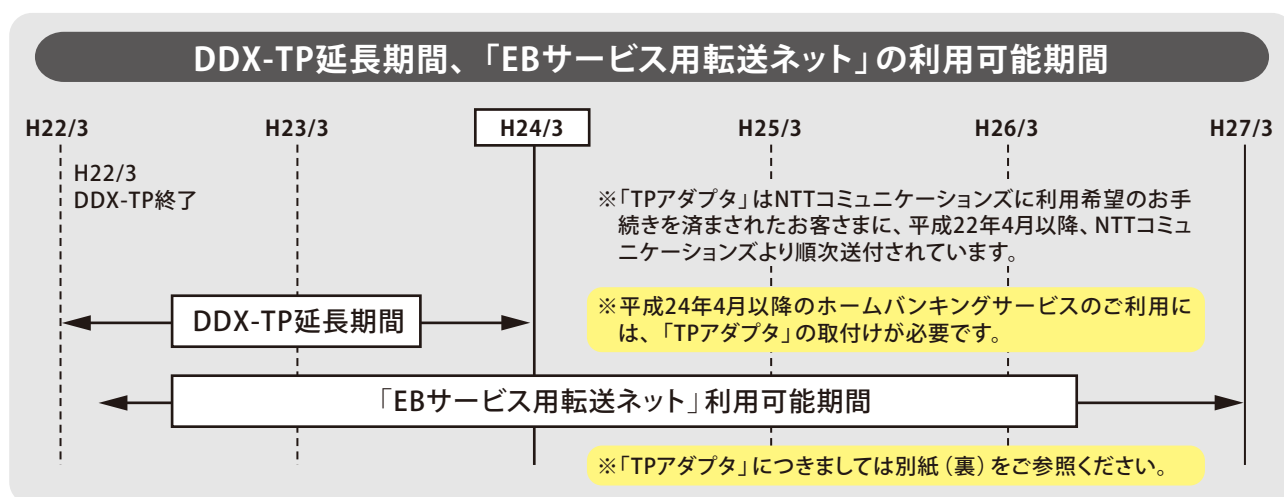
DDX-TP延長期間、「EBサービス用転送ネット」の利用可能期間

H22/3
H23/3
H24/3
H25/3
H26/3
H27/3

H22/3
DDX-TP終了

※「TPアダプタ」はNTTコミュニケーションズに利用希望のお手続きを済まされたお客さまに、平成22年4月以降、NTTコミュニケーションズより順次送付されています。

DDX-TP延長期間

※平成24年4月以降のホームバンキングサービスのご利用には、「TPアダプタ」の取付けが必要です。

「EBサービス用転送ネット」利用可能期間

※「TPアダプタ」につきましては別紙（裏）をご参照ください。